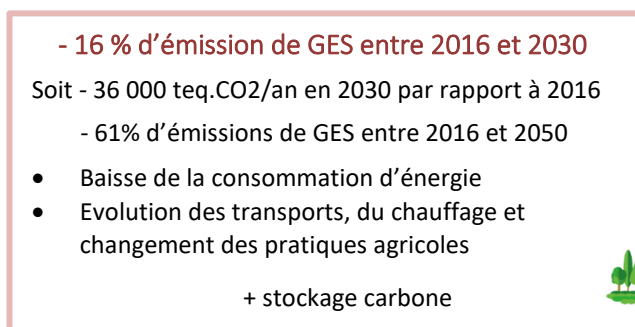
- 16 % d'émission de GES entre 2016 et 2030

Soit - 36 000 teq.CO2/an en 2030 par rapport à 2016

- 61% d'émissions de GES entre 2016 et 2050

• Baisse de la consommation d'énergie
• Evolution des transports, du chauffage et changement des pratiques agricoles

+ stockage carbone